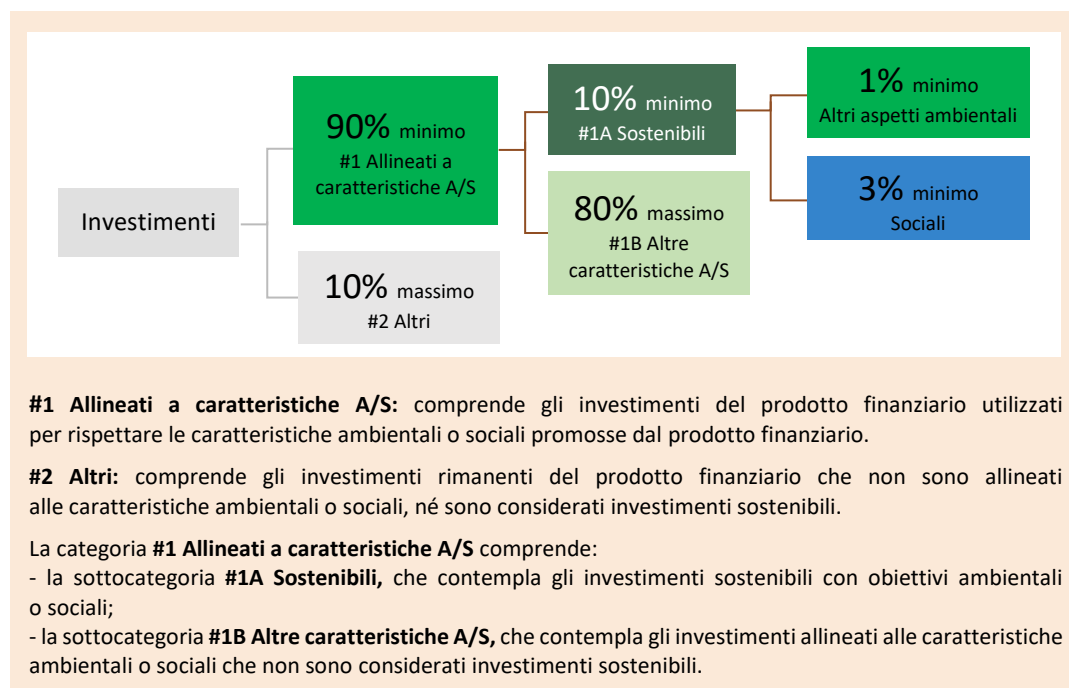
Investimenti

90% minimo
#1 Allineati a caratteristiche A/S

10% massimo
#2 Altri

10% minimo
#1A Sostenibili

80% massimo
#1B Altre caratteristiche A/S

1% minimo
Altri aspetti ambientali

3% minimo
Sociali

**#1 Allineati a caratteristiche A/S:** comprende gli investimenti del prodotto finanziario utilizzati per rispettare le caratteristiche ambientali o sociali promosse dal prodotto finanziario.

**#2 Altri:** comprende gli investimenti rimanenti del prodotto finanziario che non sono allineati alle caratteristiche ambientali o sociali, né sono considerati investimenti sostenibili.

La categoria **#1 Allineati a caratteristiche A/S** comprende:
- la sottocategoria **#1A Sostenibili,** che contempla gli investimenti sostenibili con obiettivi ambientali o sociali;
- la sottocategoria **#1B Altre caratteristiche A/S,** che contempla gli investimenti allineati alle caratteristiche ambientali o sociali che non sono considerati investimenti sostenibili.